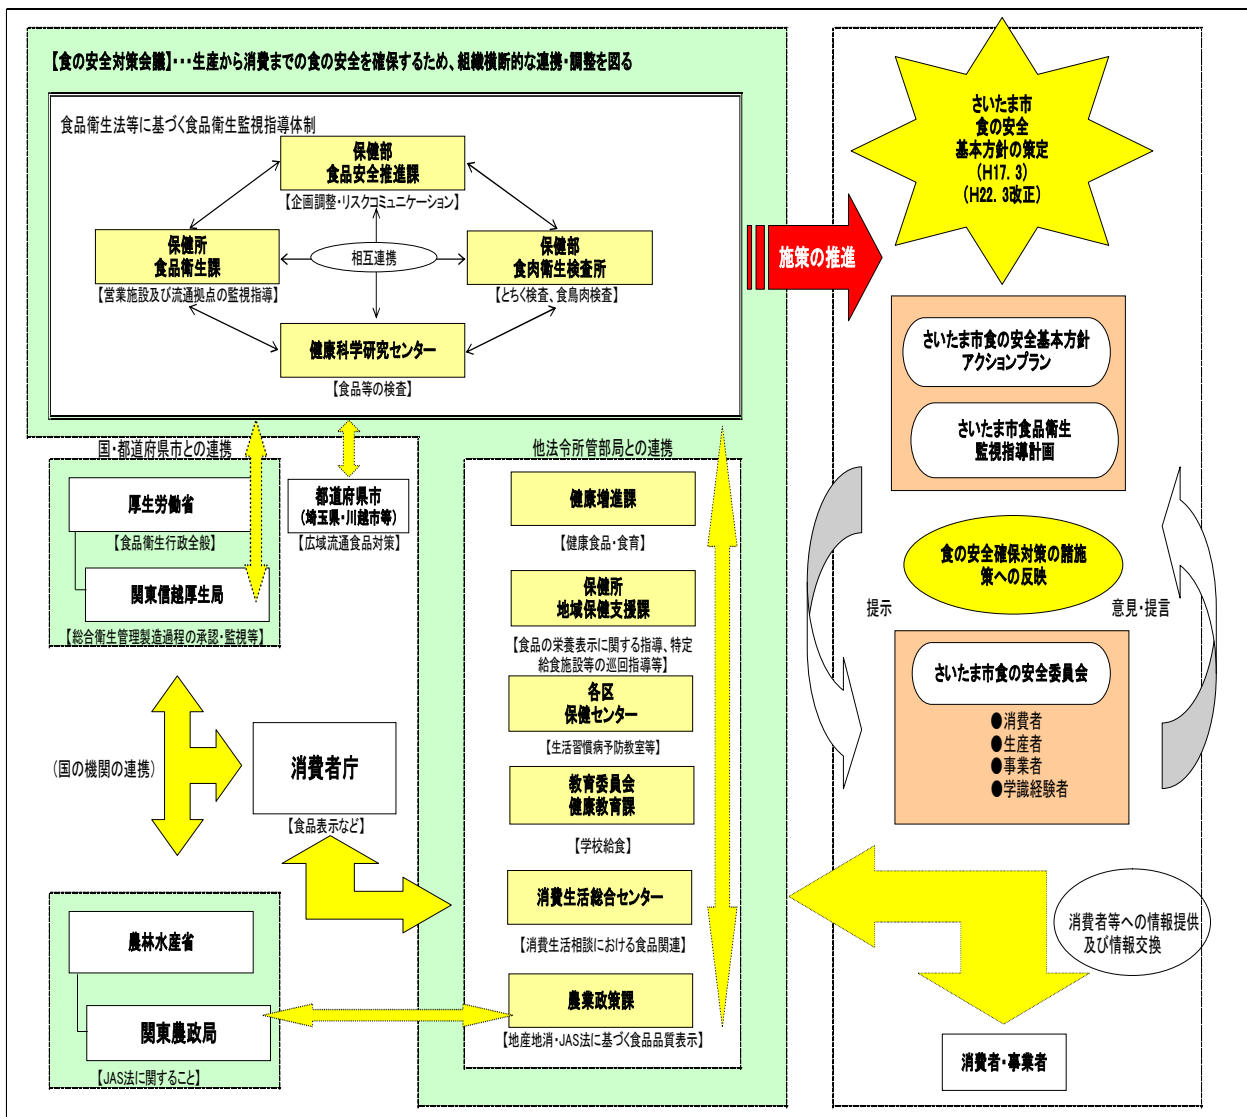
【食の安全対策会議】・・・生産から消費までの食の安全を確保するため、組織横断的な連携・調整を図る

食品衛生法等に基づく食品衛生監視指導体制

保健部
食品安全推進課
【企画調整・リスクコミュニケーション】

保健所
食品衛生課
【営業施設及び流通拠点の監視指導】

相互連携

保健部
食肉衛生検査所
【とちく検査、食鳥肉検査】

健康科学研究センター
【食品等の検査】

さいたま市
食の安全
基本方針の策定
(H17. 3)
(H22. 3改正)

施策の推進

さいたま市食の安全基本方針
アクションプラン

さいたま市食品衛生
監視指導計画

食の安全確保対策の諸施策への反映

提示

意見・提言

さいたま市食の安全委員会
●消費者
●生産者
●事業者
●学識経験者

国・都道府県市との連携

厚生労働省
【食品衛生行政全般】

関東信越厚生局
【総合衛生管理製造過程の承認・監視等】

都道府県市
(埼玉県・川越市等)
【広域流通食品対策】

(国の機関の連携)

消費者庁
【食品表示など】

農林水産省

関東農政局
【JAS法に関すること】

他法令所管部局との連携

健康増進課
【健康食品・食育】

保健所
地域保健支援課
【食品の栄養表示に関する指導、特定給食施設等の巡回指導等】

各区
保健センター
【生活習慣病予防教室等】

教育委員会
健康教育課
【学校給食】

消費生活総合センター
【消費生活相談における食品関連】

農業政策課
【地産地消・JAS法に基づく食品品質表示】

消費者等への情報提供及び情報交換

消費者・事業者